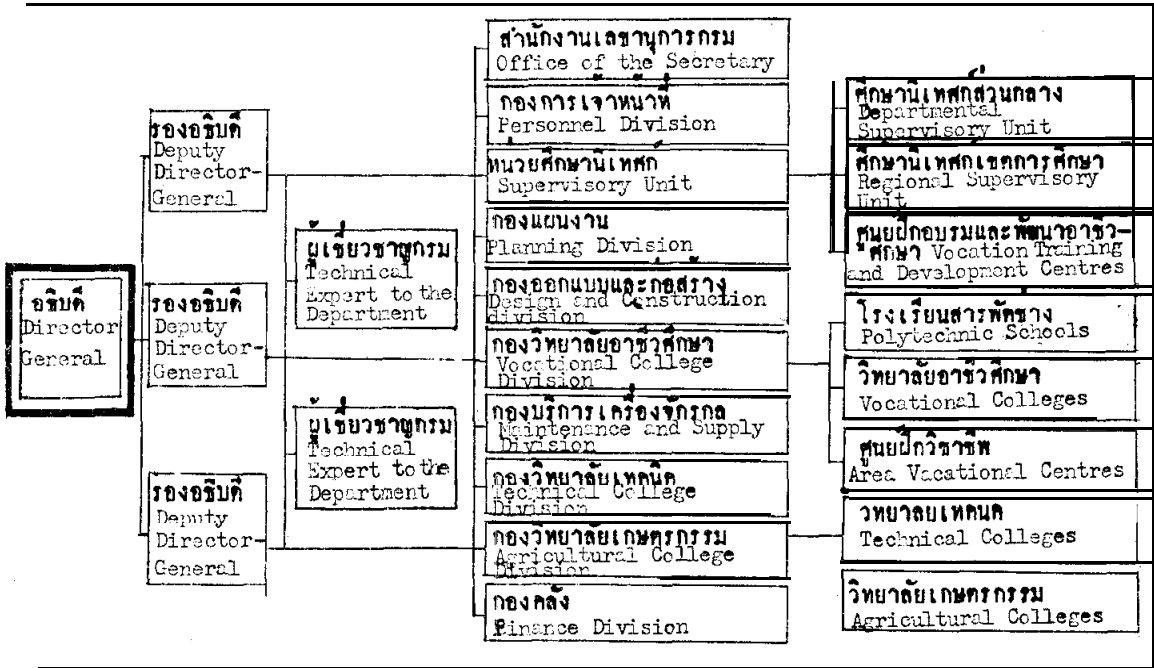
อธิบดี
Director General

รองอธิบดี
Deputy Director-General

รองอธิบดี
Deputy Director-General

รองอธิบดี
Deputy Director-General

ผู้เชี่ยวชาญกรม
Technical Expert to the Department

ผู้เชี่ยวชาญกรม
Technical Expert to the Department

สำนักงานเลขานุการกรม
Office of the Secretary

กองการเจ้าหน้าที่
Personnel Division

หน่วยศึกษานิเทศก์
Supervisory Unit

กองแผนงาน
Planning Division

กองออกแบบและก่อสร้าง
Design and Construction division

กองวิทยาลัยอาชีวศึกษา
Vocational College Division

กองบริการเครื่องจักรกล
Maintenance and Supply Division

กองวิทยาลัยเทคนิค
Technical College Division

กองวิทยาลัยเกษตรกรรม
Agricultural College Division

กองคลัง
Finance Division

ศึกษานิเทศก์ส่วนกลาง
Departmental Supervisory Unit

ศึกษานิเทศก์เขตการศึกษา
Regional Supervisory Unit

ศูนย์ฝึกอบรมและพัฒนาอาชีวศึกษา Vocation Training and Development Centres

โรงเรียนสารพัดช่าง
Polytechnic Schools

วิทยาลัยอาชีวศึกษา
Vocational Colleges

ศูนย์ฝึกวิชาชีพ
Area Vacational Centres

วิทยาลัยเทคนิค
Technical Colleges

วิทยาลัยเกษตรกรรม
Agricultural Colleges